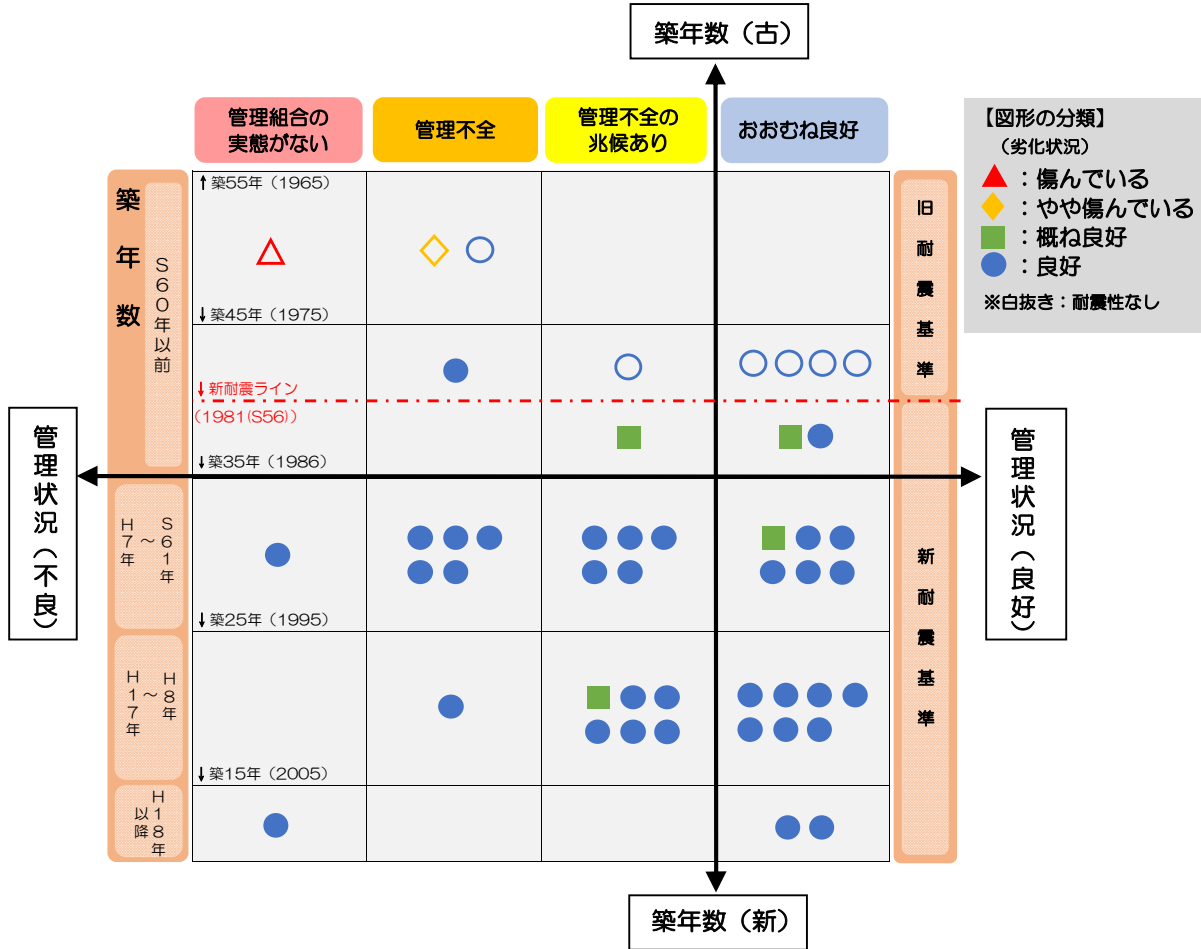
築年数（古）

管理組合の実態がない

管理不全

管理不全の兆候あり

おおむね良好

【図形の分類】
（劣化状況）
▲：傷んでいる
◆：やや傷んでいる
■：概ね良好
●：良好
※白抜き：耐震性なし

築年数

S60年以前

↑築55年（1965）

↓築45年（1975）

↓新耐震ライン
（1981(S56)）

↓築35年（1986）

旧耐震基準

管理状況（不良）

管理状況（良好）

S61年～H7年

↓築25年（1995）

H8年～H17年

↓築15年（2005）

H18年以降

新耐震基準

築年数（新）